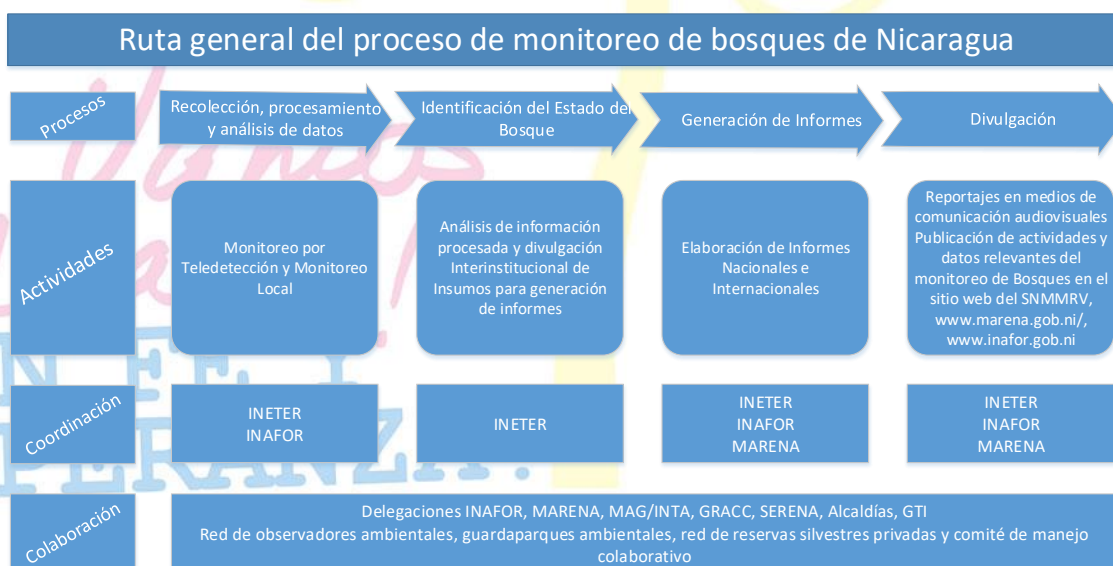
Ruta general del proceso de monitoreo de bosques de Nicaragua

Procesos

Recolección, procesamiento y análisis de datos

Identificación del Estado del Bosque

Generación de Informes

Divulgación

Actividades

Monitoreo por Teledetección y Monitoreo Local

Análisis de información procesada y divulgación Interinstitucional de Insumos para generación de informes

Elaboración de Informes Nacionales e Internacionales

Reportajes en medios de comunicación audiovisuales Publicación de actividades y datos relevantes del monitoreo de Bosques en el sitio web del SNMMRV, www.marena.gob.ni/, www.inafor.gob.ni

Coordinación

INETER
INAFOR

INETER

INETER
INAFOR
MARENA

INETER
INAFOR
MARENA

Colaboración

Delegaciones INAFOR, MARENA, MAG/INTA, GRACC, SERENA, Alcaldías, GTI
Red de observadores ambientales, guardaparques ambientales, red de reservas silvestres privadas y comité de manejo colaborativo